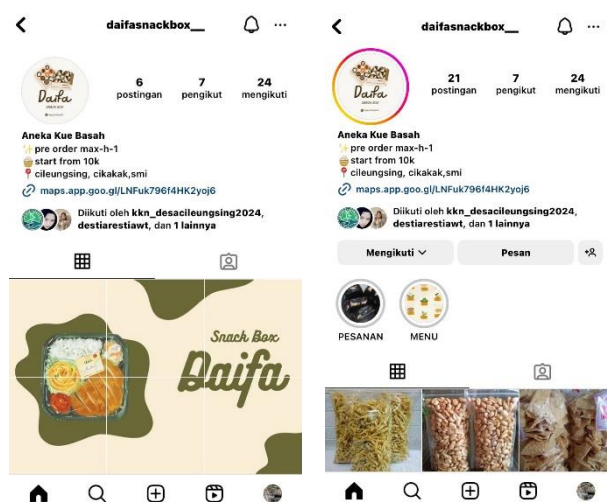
daifasnackbox__

Daifa

6 postingan
7 pengikut
24 mengikuti

Aneka Kue Basah
pre order max-h-1
start from 10k
cileungsing, cikakak,smi
maps.app.goo.gl/LNFuk796f4HK2yoj6

Diikuti oleh kkn_desacileungsing2024, destiarestiawt, dan 1 lainnya

Snack Box
Daifa

daifasnackbox__

Daifa

21 postingan
7 pengikut
24 mengikuti

Aneka Kue Basah
pre order max-h-1
start from 10k
cileungsing, cikakak,smi
maps.app.goo.gl/LNFuk796f4HK2yoj6

Diikuti oleh kkn_desacileungsing2024, destiarestiawt, dan 1 lainnya

Mengikuti
Pesan

PESANAN
MENU